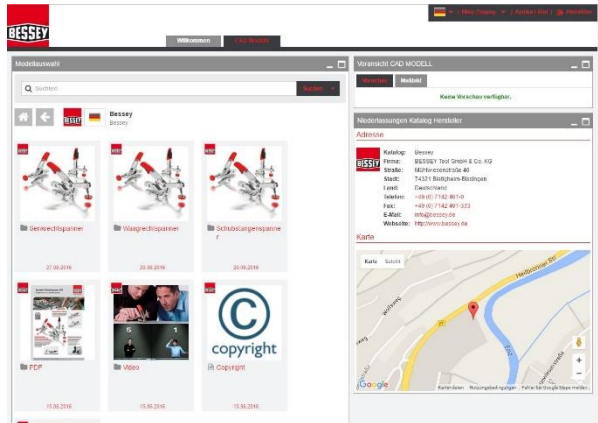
BESSEY

Mein Cadenas | Anfrage | Abmelden

Willkommen | CAD Modelle

Modellauswahl

Suchbegriff

Suchen

Bessey
Bessey

Senkrechtspanner
27.06.2016

Waagrechtspanner
20.06.2016

Schubstangenspanner
20.06.2016

PDF
15.06.2016

Video
15.06.2016

copyright

Copyright
15.06.2016

Voransicht CAD MODELL

Vorschau | Merkmal

Keine Vorschau verfügbar.

Niederlassungen Katalog Hersteller

Adresse

BESSEY

| | |
|---|---|
| Katalog: | Bessey |
| Firma: | BESSEY Tool GmbH & Co. KG |
| Straße: | Mühlwiesenstraße 40 |
| Stadt: | 74321 Bietigheim-Bissingen |
| Land: | Deutschland |
| Telefon: | +49 (0) 7142 401-0 |
| Fax: | +49 (0) 7142 401-333 |
| E-Mail: | info@bessey.de |
| Website: | http://www.bessey.de |

Karte

Karte | Satellit

Google

Kartendaten | Nutzungsbedingungen | Fehler bei Google Maps melden